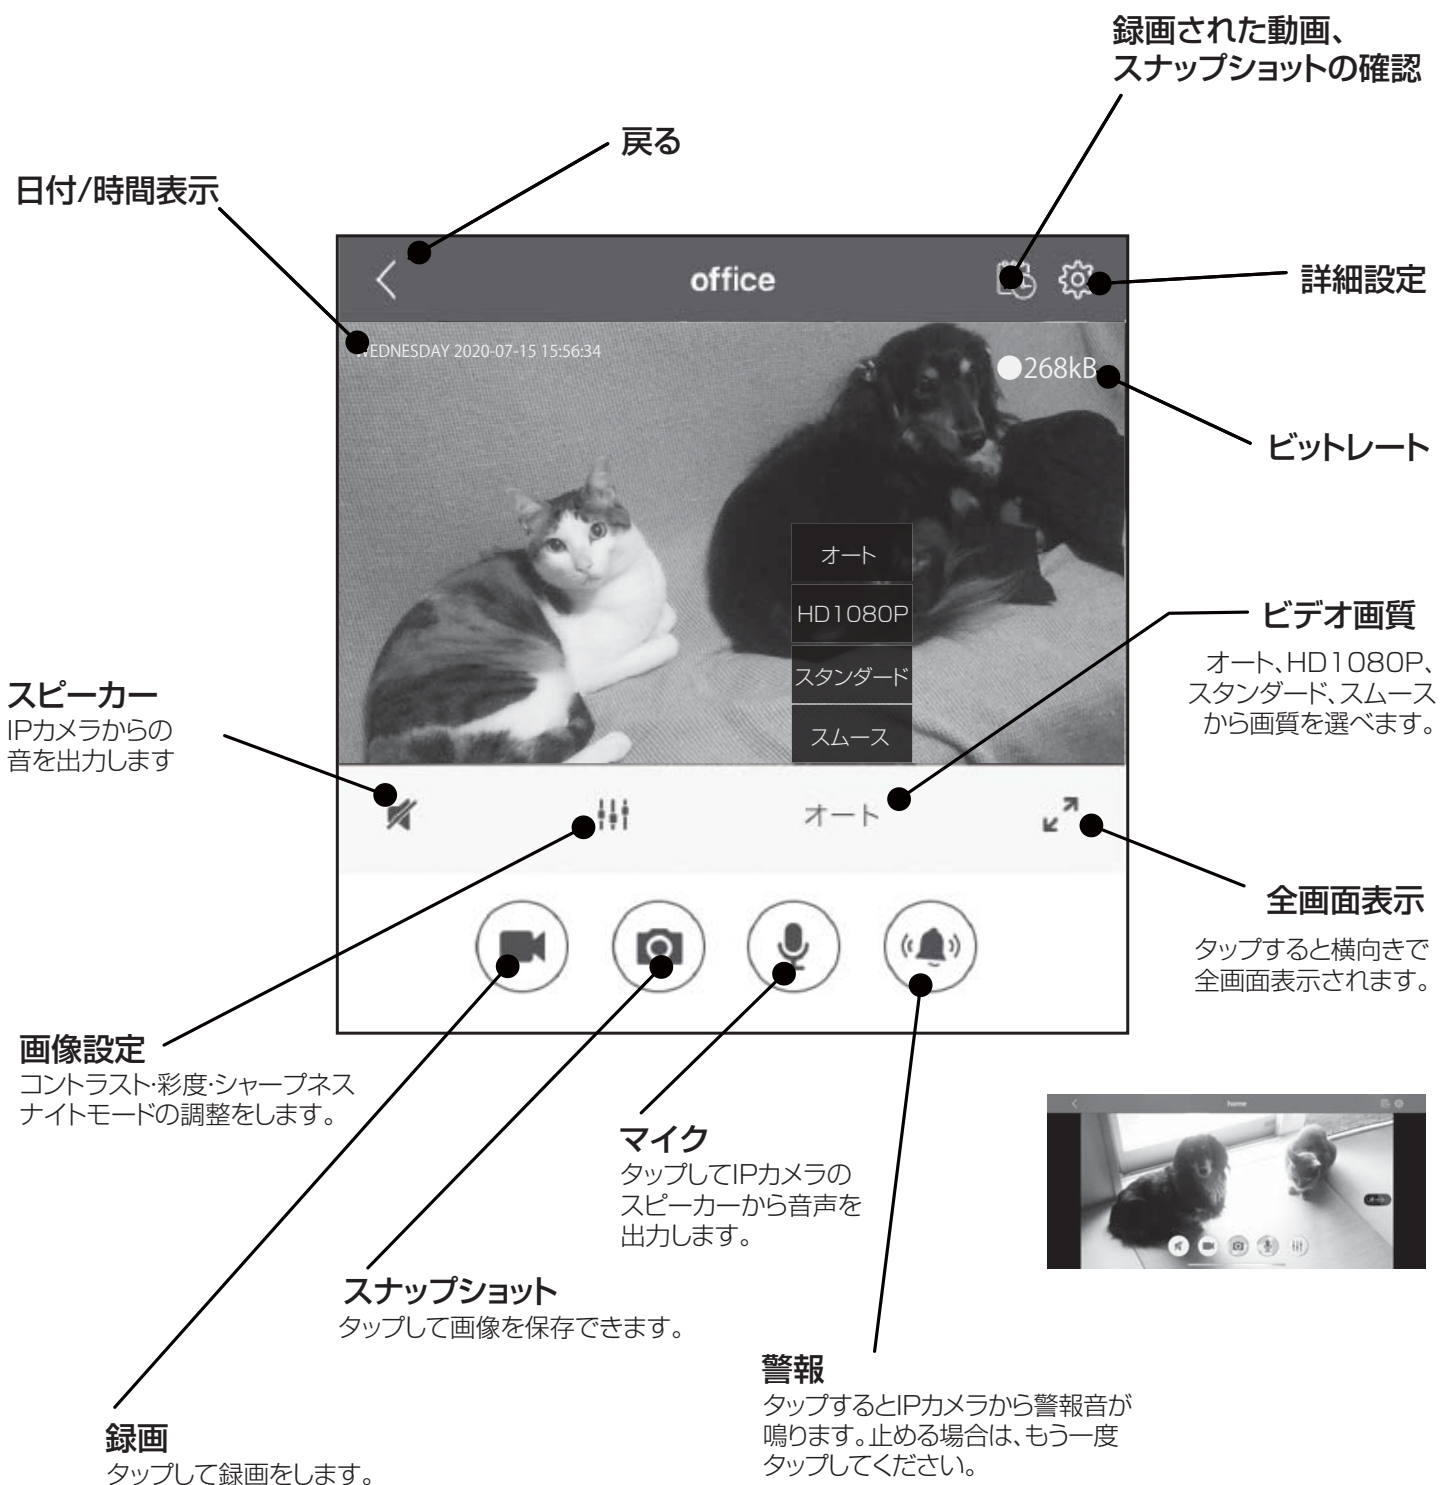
録画された動画、
スナップショットの確認

戻る

日付/時間表示

office

詳細設定

WEDNESDAY 2020-07-15 15:56:34

268kB

ビットレート

オート

HD1080P

スタンダード

スムース

ビデオ画質
オート、HD1080P、スタンダード、スムースから画質を選べます。

スピーカー
IPカメラからの音を出力します

オート

全画面表示
タップすると横向きで全画面表示されます。

画像設定
コントラスト･彩度･シャープネス
ナイトモードの調整をします。

home

オート

マイク
タップしてIPカメラのスピーカーから音声を出力します。

スナップショット
タップして画像を保存できます。

警報
タップするとIPカメラから警報音が鳴ります。止める場合は、もう一度タップしてください。

録画
タップして録画をします。